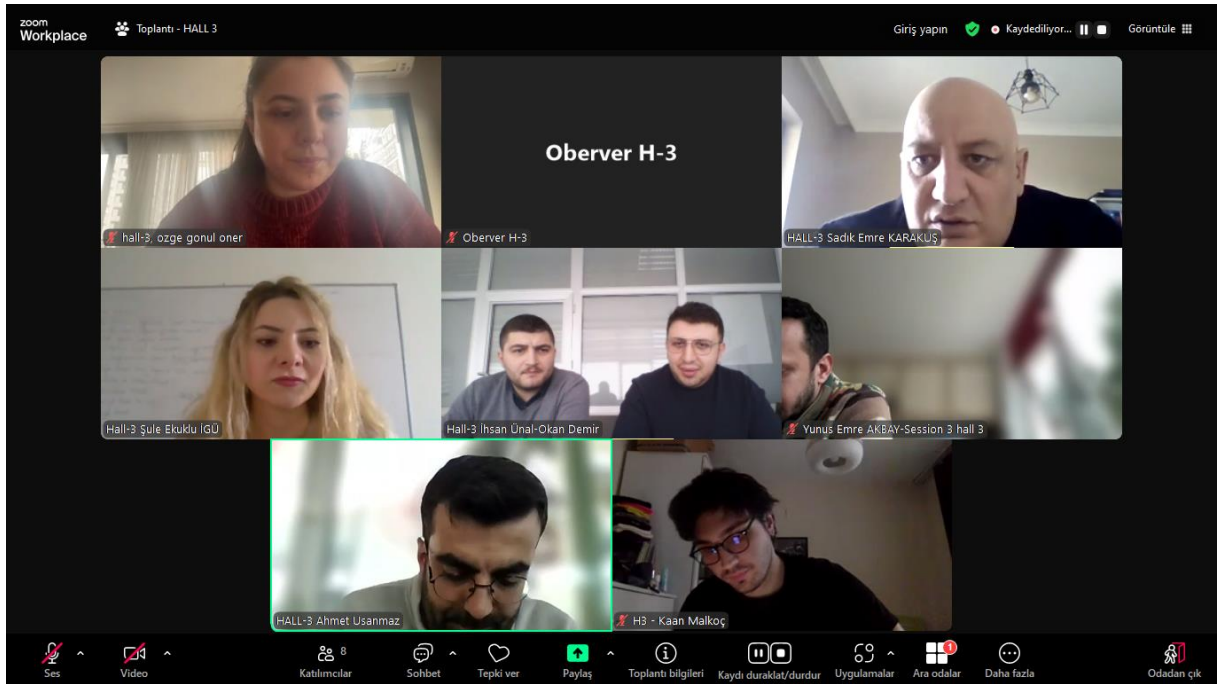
zoom Workplace

Toplantı - HALL 3

Giriş yapın

Kaydediliyor...

Görüntüle

hall-3, ozge gonul oner

Oberver H-3

Oberver H-3

HALL-3 Sadık Emre KARAKUŞ

Hall-3 Şule Ekuklu İGÜ

Hall-3 İhsan Ünal-Okan Demir

Yunus Emre AKBAY-Session 3 hall 3

HALL-3 Ahmet Usanmaz

H3 - Kaan Malkoç

Ses

Video

8 Katılımcılar

Sohbet

Tepki ver

Paylaş

Toplantı bilgileri

Kaydı duraklat/durdur

Uygulamalar

1 Ara odalar

Daha fazla

Odadan çık